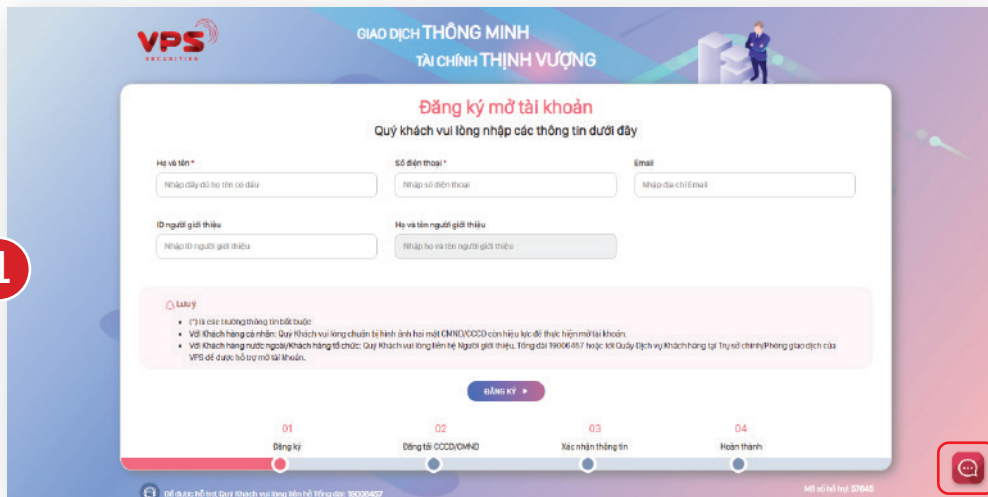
VPS SECURITIES

GIAO DỊCH THÔNG MINH
TÀI CHÍNH THỊNH VƯỢNG

Đăng ký mở tài khoản
Quý khách vui lòng nhập các thông tin dưới đây

Họ và tên *
Nhập đầy đủ họ tên có dấu

Số điện thoại *
Nhập số điện thoại

Email
Nhập địa chỉ Email

ID người giới thiệu
Nhập ID người giới thiệu

Họ và tên người giới thiệu
Nhập họ và tên người giới thiệu

1

Lưu ý
• (*) là các trường thông tin bắt buộc
• Với Khách hàng cá nhân: Quý Khách vui lòng chuẩn bị hình ảnh hai mặt CMND/CCCD còn hiệu lực để thực hiện mở tài khoản.
• Với Khách hàng nước ngoài/Khách hàng tổ chức: Quý Khách vui lòng liên hệ Người giới thiệu, Tổng đài 1900 6457 hoặc tới Quầy Dịch vụ Khách hàng tại Trụ sở chính/Phòng giao dịch của VPS để được hỗ trợ mở tài khoản.

ĐĂNG KÝ

01
Đăng ký

02
Đăng tải CCCD/CMND

03
Xác nhận thông tin

04
Hoàn thành

Để được hỗ trợ Quý Khách vui lòng liên hệ Tổng đài: 19006457

Mã số hỗ trợ: 57645